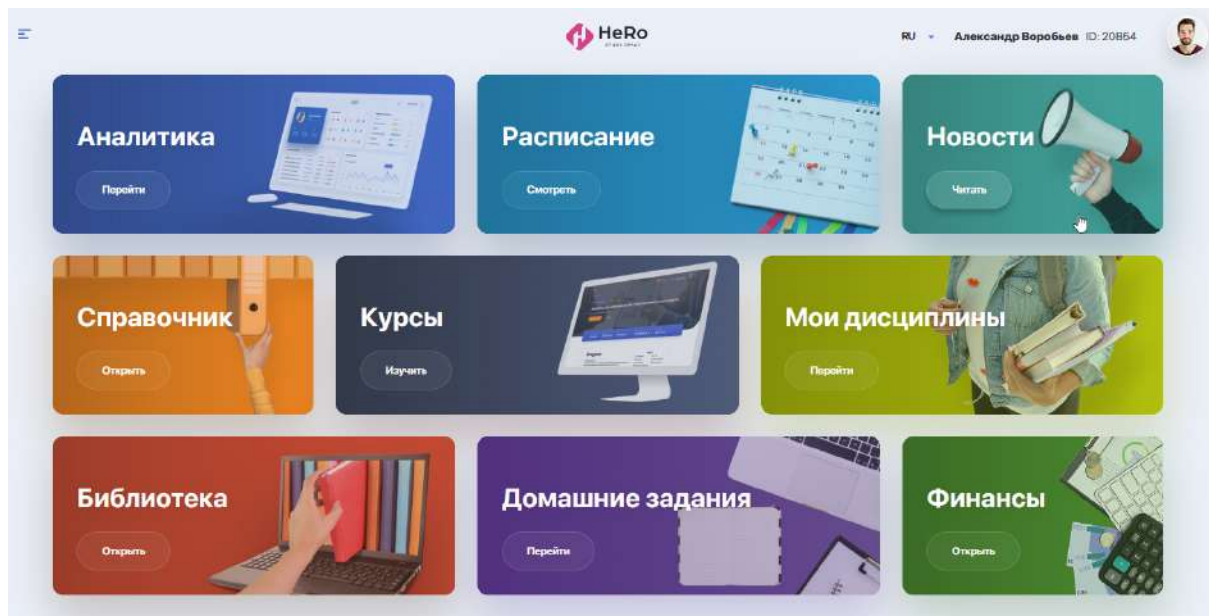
HeRo

RU

Александр Воробьев ID: 20864

Аналитика

Перейти

Расписание

Смотреть

Новости

Читать

Справочник

Открыть

Курсы

Изучить

Мои дисциплины

Перейти

Библиотека

Открыть

Домашние задания

Перейти

Финансы

Открыть